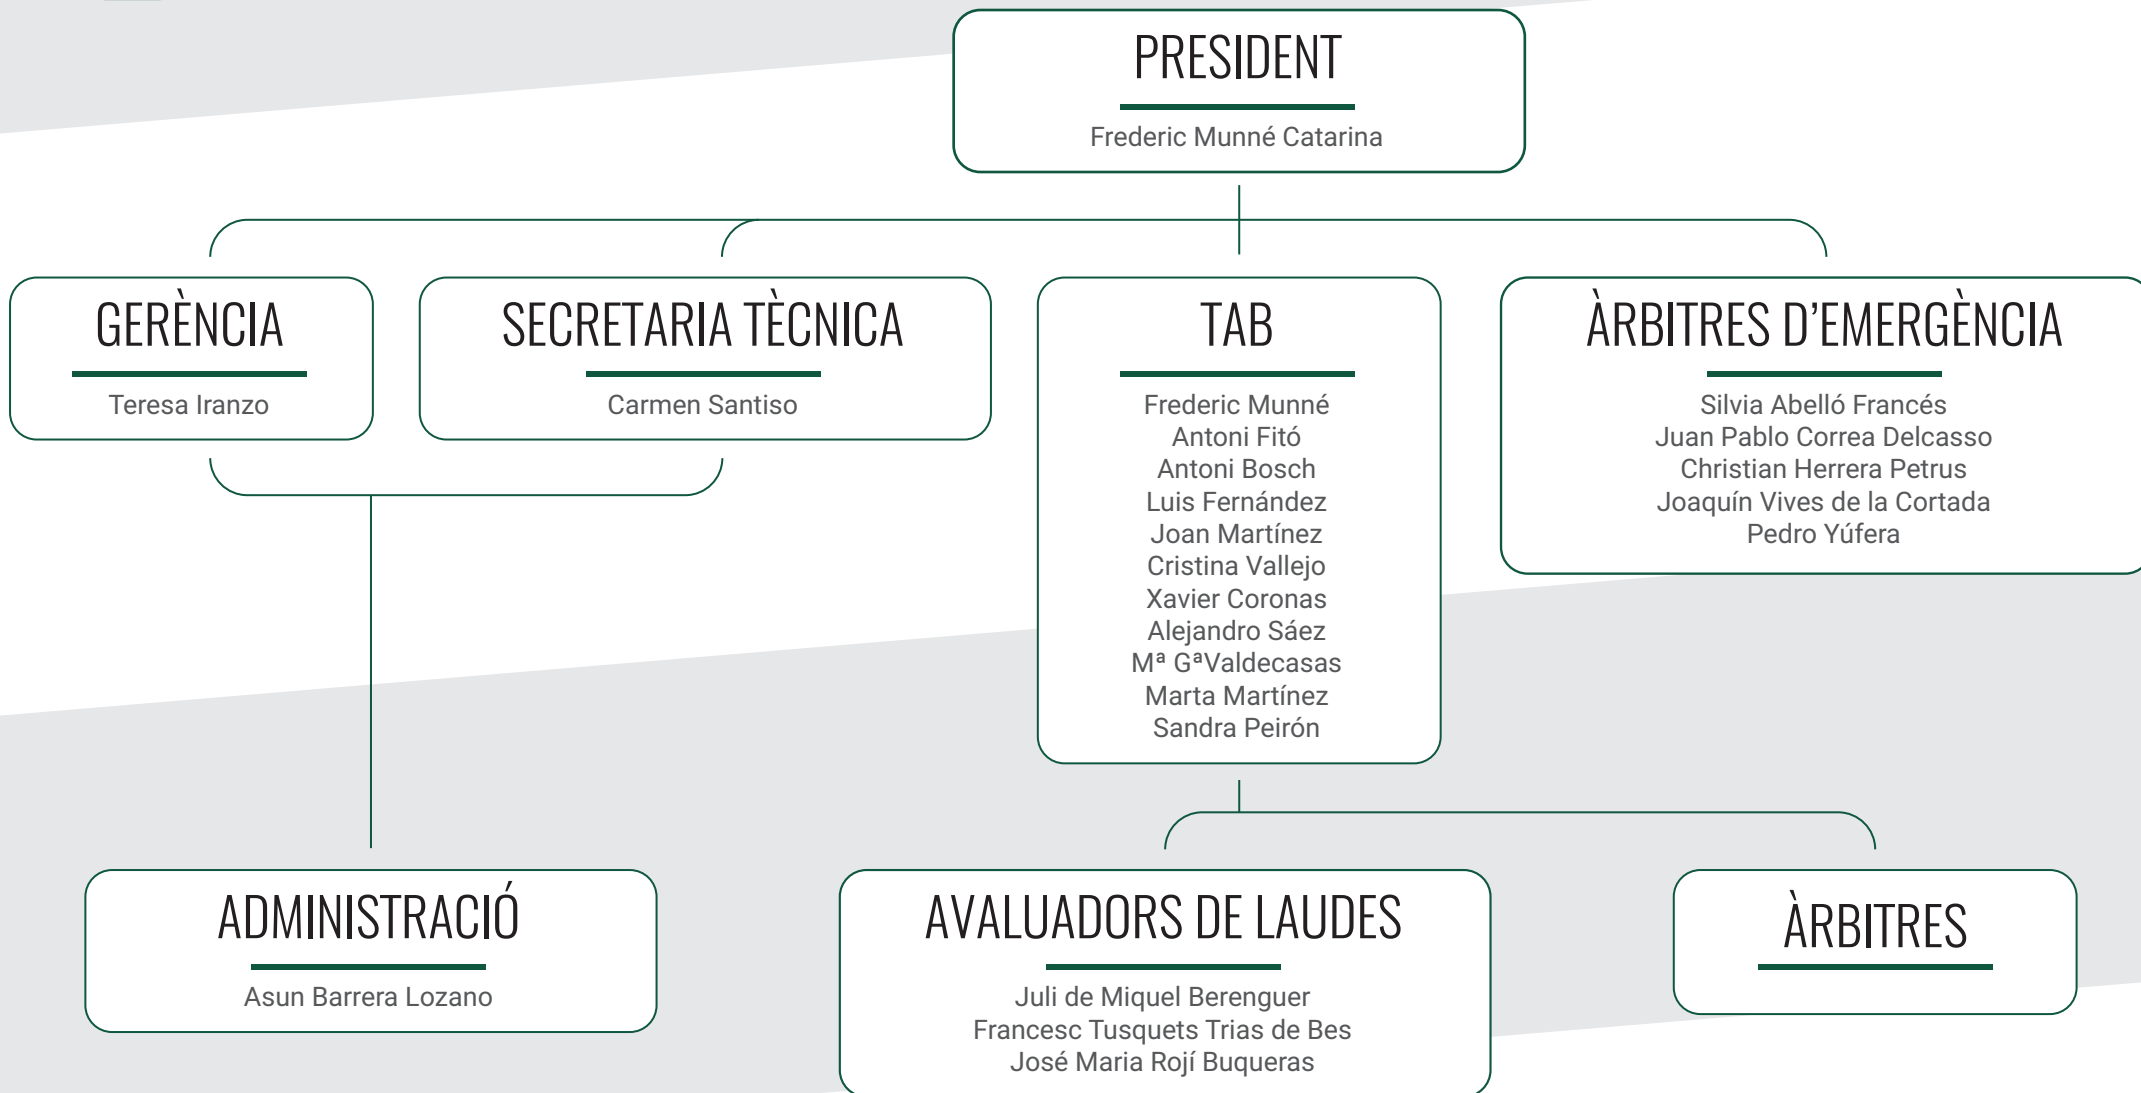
PRESIDENT
Frederic Munné Catarina

GERÈNCIA
Teresa Iranzo

SECRETARIA TÈCNICA
Carmen Santiso

TAB
Frederic Munné
Antoni Fitó
Antoni Bosch
Luis Fernández
Joan Martínez
Cristina Vallejo
Xavier Coronas
Alejandro Sáez
Mª GªValdecasas
Marta Martínez
Sandra Peirón

ÀRBITRES D'EMERGÈNCIA
Silvia Abelló Francés
Juan Pablo Correa Delcasso
Christian Herrera Petrus
Joaquín Vives de la Cortada
Pedro Yúfera

ADMINISTRACIÓ
Asun Barrera Lozano

AVALUADORS DE LAUDES
Juli de Miquel Berenguer
Francesc Tusquets Trias de Bes
José Maria Rojí Buqueras

ÀRBITRES